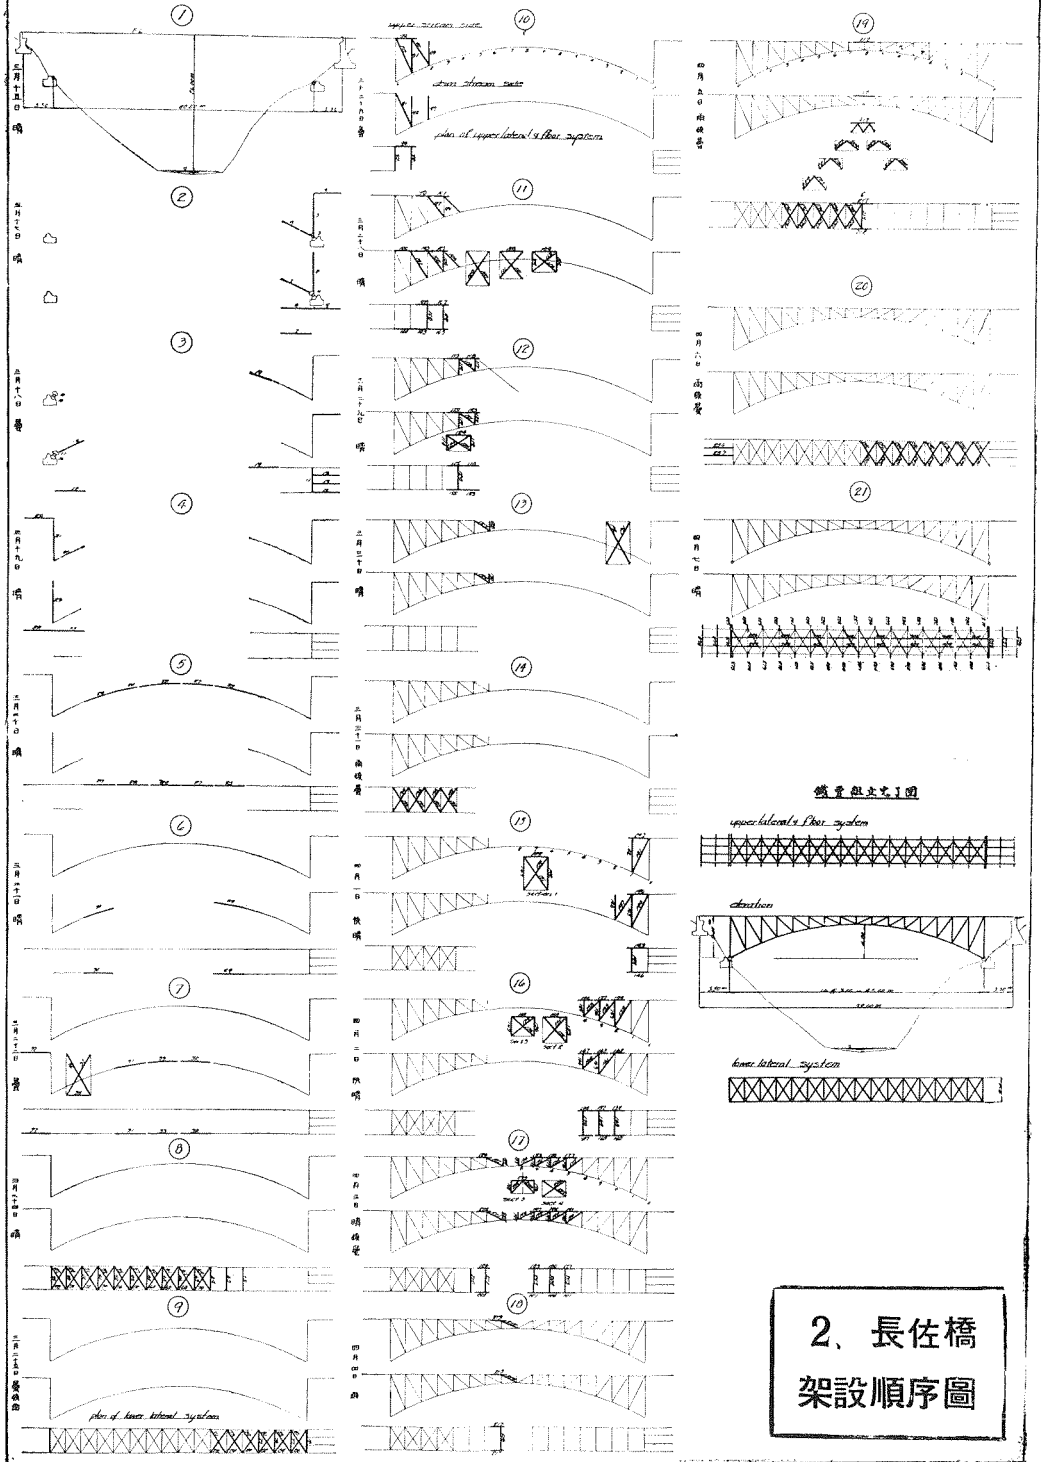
①
三月十五日
晴

②
三月十七日
晴

③
三月十八日
曇

④
三月十九日
晴

⑤
三月二十日
晴

⑥
三月二十二日
晴

⑦
三月二十三日
曇

⑧
三月二十四日
晴

⑨
三月二十五日
曇後雨

plan of lower lateral system

⑩
upper stream side
down stream side
plan of upper lateral & floor system
三月二十六日
曇

⑪
三月二十八日
晴

⑫
三月二十九日
晴

⑬
三月三十日
晴

⑭
三月三十一日
雨後曇

⑮
四月一日
快晴

⑯
四月二日
快晴

⑰
四月三日
晴後曇

⑱
四月四日
雨

⑲
四月五日
雨後曇

⑳
四月六日
雨後曇

㉑
四月七日
晴

鐵骨組立完了圖
upper lateral & floor system
elevation
lower lateral system

2、長佐橋
架設順序圖